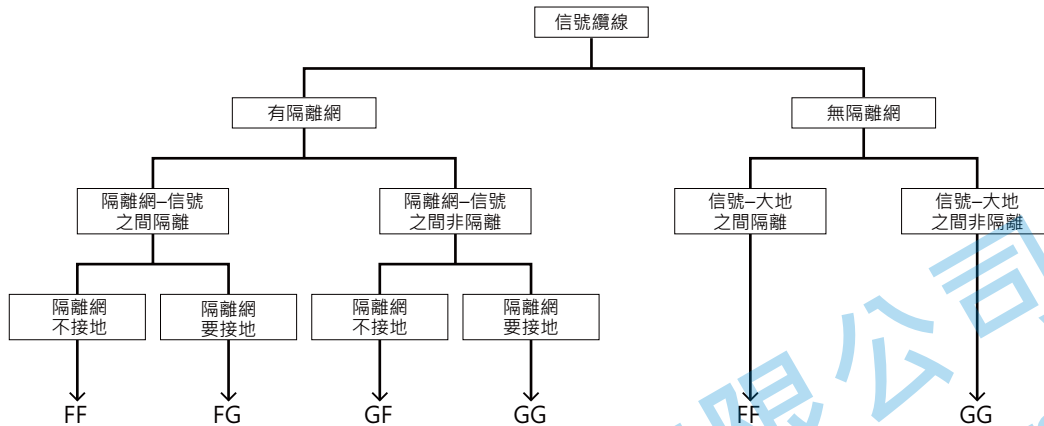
信號纜線

有隔離網

無隔離網

隔離網–信號之間隔離

隔離網–信號之間非隔離

信號–大地之間隔離

信號–大地之間非隔離

隔離網不接地

隔離網要接地

隔離網不接地

隔離網要接地

FF

FG

GF

GG

FF

GG

限公司